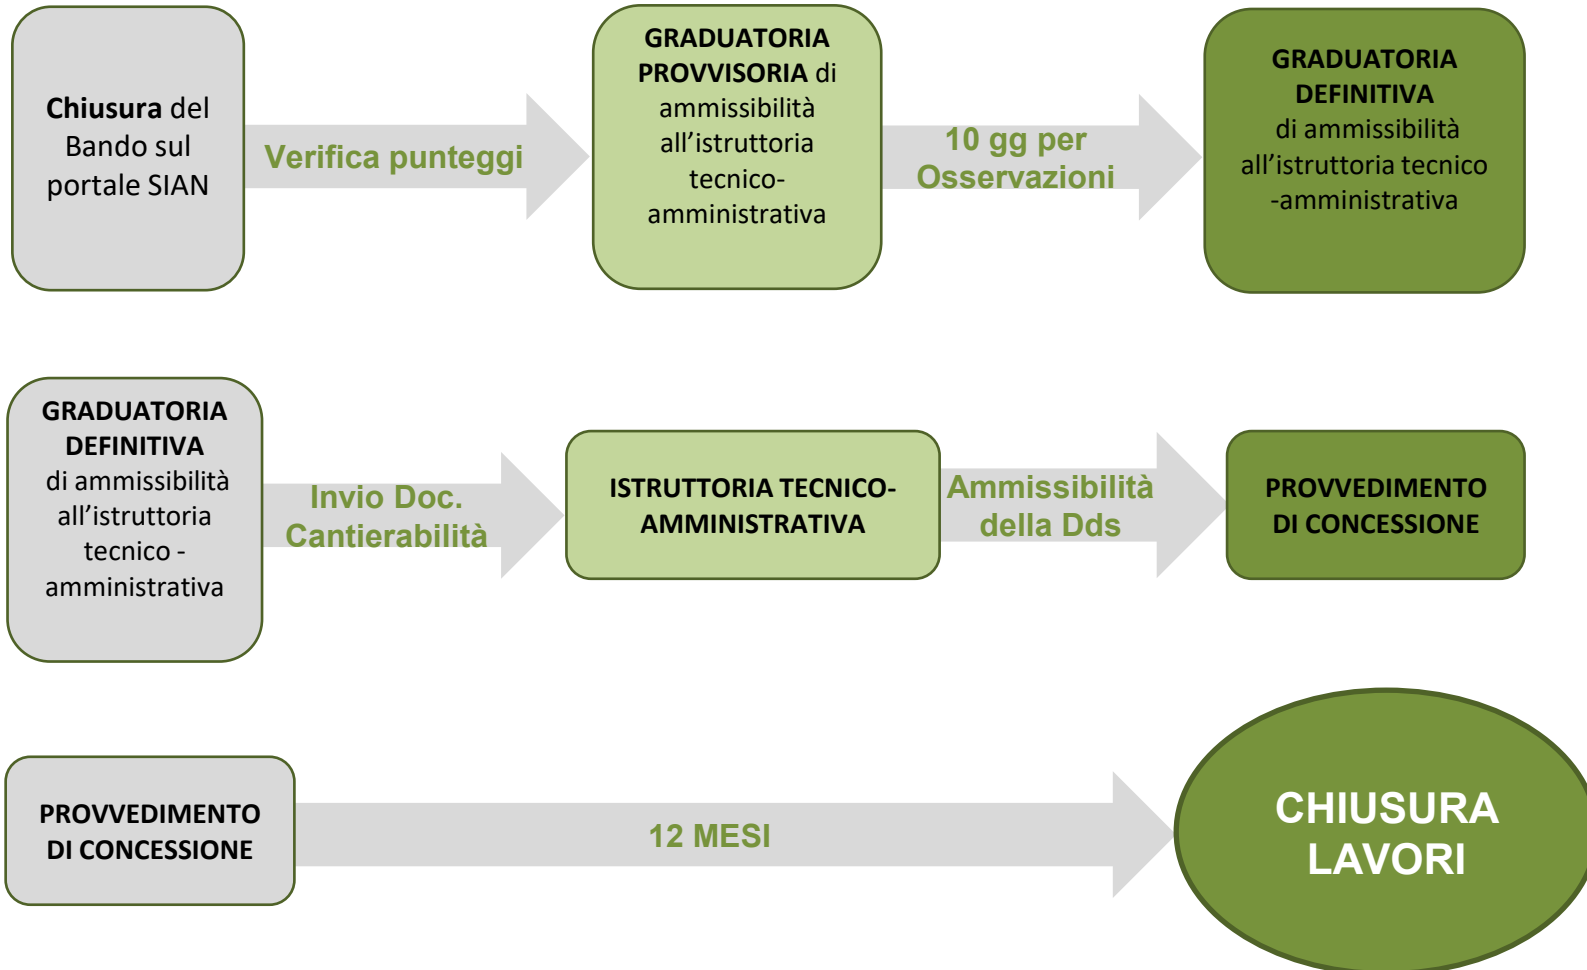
Chiusura del Bando sul portale SIAN

Verifica punteggi

GRADUATORIA PROVVISORIA di ammissibilità all’istruttoria tecnico-amministrativa

10 gg per Osservazioni

GRADUATORIA DEFINITIVA di ammissibilità all’istruttoria tecnico -amministrativa

GRADUATORIA DEFINITIVA di ammissibilità all’istruttoria tecnico - amministrativa

Invio Doc. Cantierabilità

ISTRUTTORIA TECNICO-AMMINISTRATIVA

Ammissibilità della Dds

PROVVEDIMENTO DI CONCESSIONE

PROVVEDIMENTO DI CONCESSIONE

12 MESI

CHIUSURA LAVORI